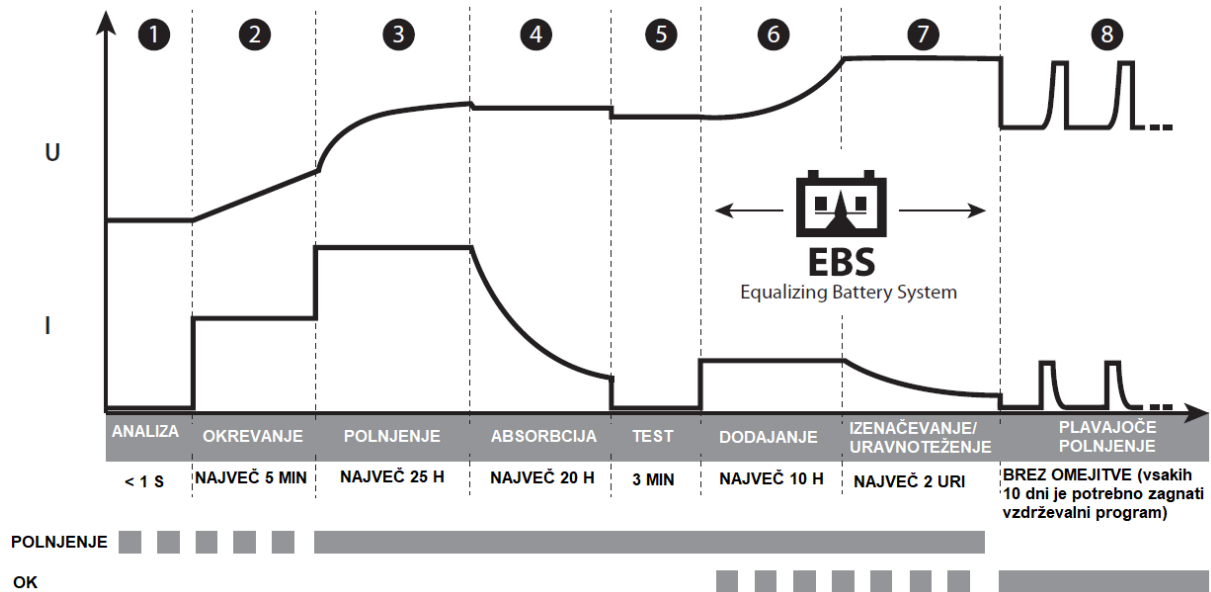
1 2 3 4 5 6 7 8

U

I

EBS
Equalizing Battery System

| ANALIZA | OKREVANJE | POLNJENJE | ABSORBCIJA | TEST | DODAJANJE | IZENAČEVANJE/ URAVNOTEŽENJE | PLAVAJOČE POLNJENJE |
|---|---|---|---|---|---|---|---|
| < 1 S | NAJVEČ 5 MIN | NAJVEČ 25 H | NAJVEČ 20 H | 3 MIN | NAJVEČ 10 H | NAJVEČ 2 URI | BREZ OMEJITVE (vsakih 10 dni je potrebno zagnati vzdrževalni program) |

POLNJENJE

OK